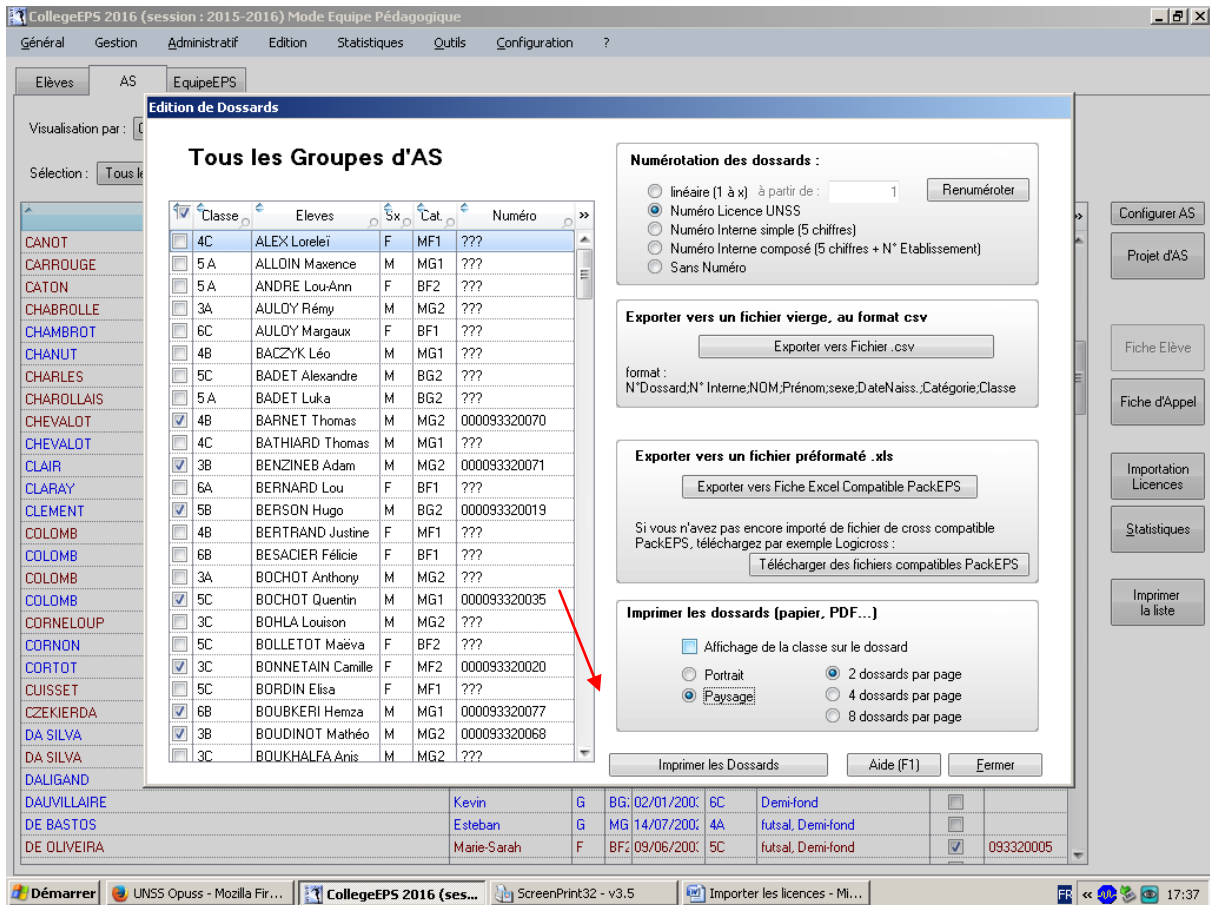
CollegeEPS 2016 (session : 2015-2016) Mode Equipe Pédagogique

Général Gestion Administratif Edition Statistiques Outils Configuration ?

Elèves AS EquipeEPS

Visualisation par :

Sélection : Tous le

CANOT
CARROUGE
CATON
CHABROLLE
CHAMBROT
CHANUT
CHARLES
CHAROLLAIS
CHEVALOT
CHEVALOT
CLAIR
CLARAY
CLEMENT
COLOMB
COLOMB
COLOMB
COLOMB
CORNELOUP
CORNON
CORTOT
CUISSET
CZEKIERDA
DA SILVA
DA SILVA
DALIGAND
DAUVILLAIRE
DE BASTOS
DE OLIVEIRA

Edition de Dossards

Tous les Groupes d'AS

| | Classe | Eleves | Sx | Cat. | Numéro |
|---|---|---|---|---|---|
| ☐ | 4C | ALEX Loreleï | F | MF1 | ??? |
| ☐ | 5 A | ALLOIN Maxence | M | MG1 | ??? |
| ☐ | 5 A | ANDRE Lou-Ann | F | BF2 | ??? |
| ☐ | 3A | AULOY Rémy | M | MG2 | ??? |
| ☐ | 6C | AULOY Margaux | F | BF1 | ??? |
| ☐ | 4B | BACZYK Léo | M | MG1 | ??? |
| ☐ | 5C | BADET Alexandre | M | BG2 | ??? |
| ☐ | 5 A | BADET Luka | M | BG2 | ??? |
| ☑ | 4B | BARNET Thomas | M | MG2 | 000093320070 |
| ☐ | 4C | BATHIARD Thomas | M | MG1 | ??? |
| ☑ | 3B | BENZINEB Adam | M | MG2 | 000093320071 |
| ☐ | 6A | BERNARD Lou | F | BF1 | ??? |
| ☑ | 5B | BERSON Hugo | M | BG2 | 000093320019 |
| ☐ | 4B | BERTRAND Justine | F | MF1 | ??? |
| ☐ | 6B | BESACIER Félicie | F | BF1 | ??? |
| ☐ | 3A | BOCHOT Anthony | M | MG2 | ??? |
| ☑ | 5C | BOCHOT Quentin | M | MG1 | 000093320035 |
| ☐ | 3C | BOHLA Louison | M | MG2 | ??? |
| ☐ | 5C | BOLLETOT Maëva | F | BF2 | ??? |
| ☑ | 3C | BONNETAIN Camille | F | MF2 | 000093320020 |
| ☐ | 5C | BORDIN Elisa | F | MF1 | ??? |
| ☑ | 6B | BOUBKERI Hemza | M | MG1 | 000093320077 |
| ☑ | 3B | BOUDINOT Mathéo | M | MG2 | 000093320068 |
| ☐ | 3C | BOUKHALFA Anis | M | MG2 | ??? |

Numérotation des dossards :
linéaire (1 à x) à partir de : 1 Renuméroter
Numéro Licence UNSS
Numéro Interne simple (5 chiffres)
Numéro Interne composé (5 chiffres + N° Etablissement)
Sans Numéro

Exporter vers un fichier vierge, au format csv
Exporter vers Fichier .csv
format :
N°Dossard;N° Interne;NOM;Prénom;sexe;DateNaiss.;Catégorie;Classe

Exporter vers un fichier préformaté .xls
Exporter vers Fiche Excel Compatible PackEPS
Si vous n'avez pas encore importé de fichier de cross compatible PackEPS, téléchargez par exemple Logicross :
Télécharger des fichiers compatibles PackEPS

Imprimer les dossards (papier, PDF...)
Affichage de la classe sur le dossard
Portrait
Paysage
2 dossards par page
4 dossards par page
8 dossards par page

Imprimer les Dossards Aide (F1) Fermer

Configurer AS
Projet d'AS
Fiche Elève
Fiche d'Appel
Importation Licences
Statistiques
Imprimer la liste

| Kevin | G | BG: | 02/01/200: | 6C | Demi-fond | ☐ | |
| Esteban | G | MG | 14/07/200: | 4A | futsal, Demi-fond | ☐ | |
| Marie-Sarah | F | BF2 | 09/06/200: | 5C | futsal, Demi-fond | ☑ | 093320005 |

Démarrer UNSS Opuss - Mozilla Fir... CollegeEPS 2016 (ses... ScreenPrint32 - v3.5 Importer les licences - Mi... FR 17:37